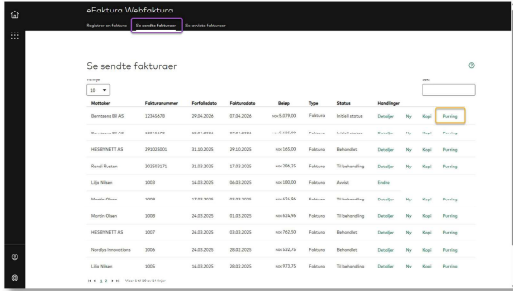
eFaktura Webfaktura

Registrer en faktura   Se sendte fakturaer   Se avviste fakturaer

Se sendte fakturaer

Visninger
10

Søk

| Mottaker | Fakturanummer | Forfallsdato | Fakturadato | Beløp | Type | Status | Handlinger | | | |
|---|---|---|---|---|---|---|---|---|---|---|
| Berntsens Bil AS | 12345678 | 29.04.2026 | 07.04.2026 | NOK 5.079,00 | Faktura | Initiell status | Detaljer | Ny | Kopi | Purring |
| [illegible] | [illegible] | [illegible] | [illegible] | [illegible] | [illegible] | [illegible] | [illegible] | Ny | Kopi | Purring |
| HESBYNETT AS | 390026001 | 31.10.2025 | 29.10.2025 | NOK 165,00 | Faktura | Behandlet | Detaljer | Ny | Kopi | Purring |
| Randi Rusten | 202503171 | 31.03.2025 | 17.03.2025 | NOK 386,75 | Faktura | Til behandling | Detaljer | Ny | Kopi | Purring |
| Lilje Nilsen | 1003 | 14.03.2025 | 06.03.2025 | NOK 150,00 | Faktura | Avvist | Endre | | | |
| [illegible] | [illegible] | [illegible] | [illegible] | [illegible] | Faktura | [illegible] | Detaljer | Ny | Kopi | Purring |
| Martin Olsen | 1009 | 24.03.2025 | 01.03.2025 | NOK 624,95 | Faktura | Til behandling | Detaljer | Ny | Kopi | Purring |
| HESBYNETT AS | 1007 | 24.03.2025 | 03.03.2025 | NOK 762,50 | Faktura | Til behandling | Detaljer | Ny | Kopi | Purring |
| Nordlys Innovations | 1006 | 24.03.2025 | 28.02.2025 | NOK 642,15 | Faktura | Behandlet | Detaljer | Ny | Kopi | Purring |
| Lilje Nilsen | 1005 | 14.03.2025 | 28.02.2025 | NOK 973,75 | Faktura | Til behandling | Detaljer | Ny | Kopi | Purring |

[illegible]